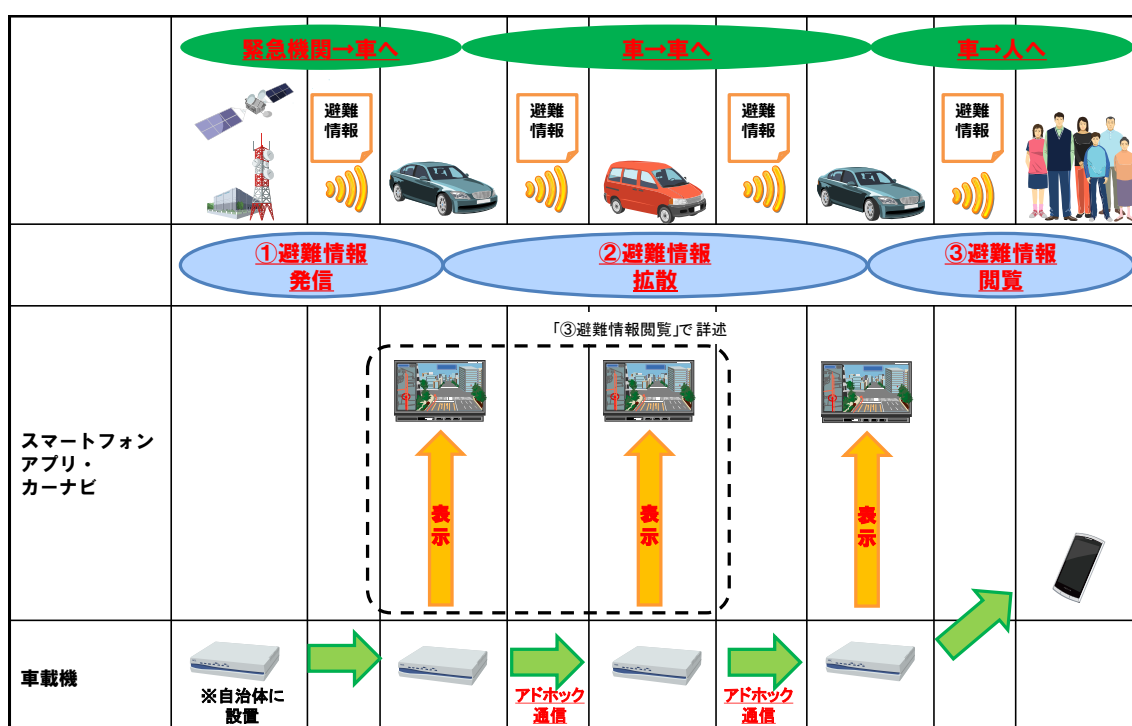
| | 緊急機関→車へ | | 車→車へ | | | | 車→人へ | |
|---|---|---|---|---|---|---|---|---|
| | | 避難情報 | | 避難情報 | | 避難情報 | 避難情報 | |
| | ①避難情報発信 | | ②避難情報拡散 | | | | ③避難情報閲覧 | |
| スマートフォンアプリ・カーナビ | | | 表示 | 「③避難情報閲覧」で 詳述 | 表示 | 表示 | | |
| 車載機 | ※自治体に設置 | | | アドホック通信 | | アドホック通信 | | |